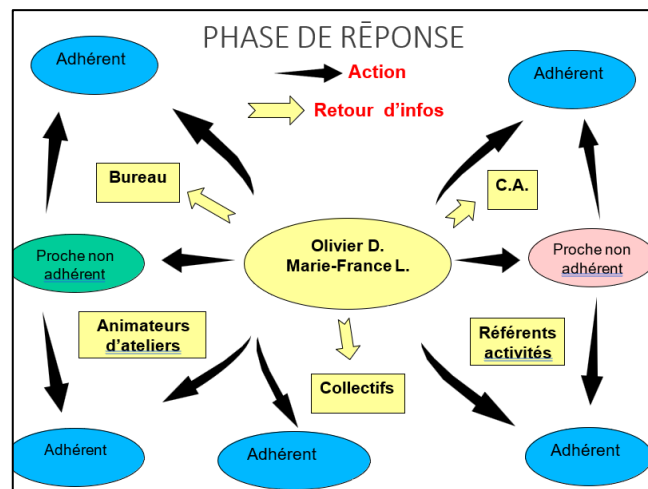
PHASE DE RĒPONSE

Action

Retour d'infos

Adhérent

Adhérent

Bureau

C.A.

Proche non adhérent

Olivier D.
Marie-France L.

Proche non adhérent

Animateurs d'ateliers

Référents activités

Collectifs

Adhérent

Adhérent

Adhérent